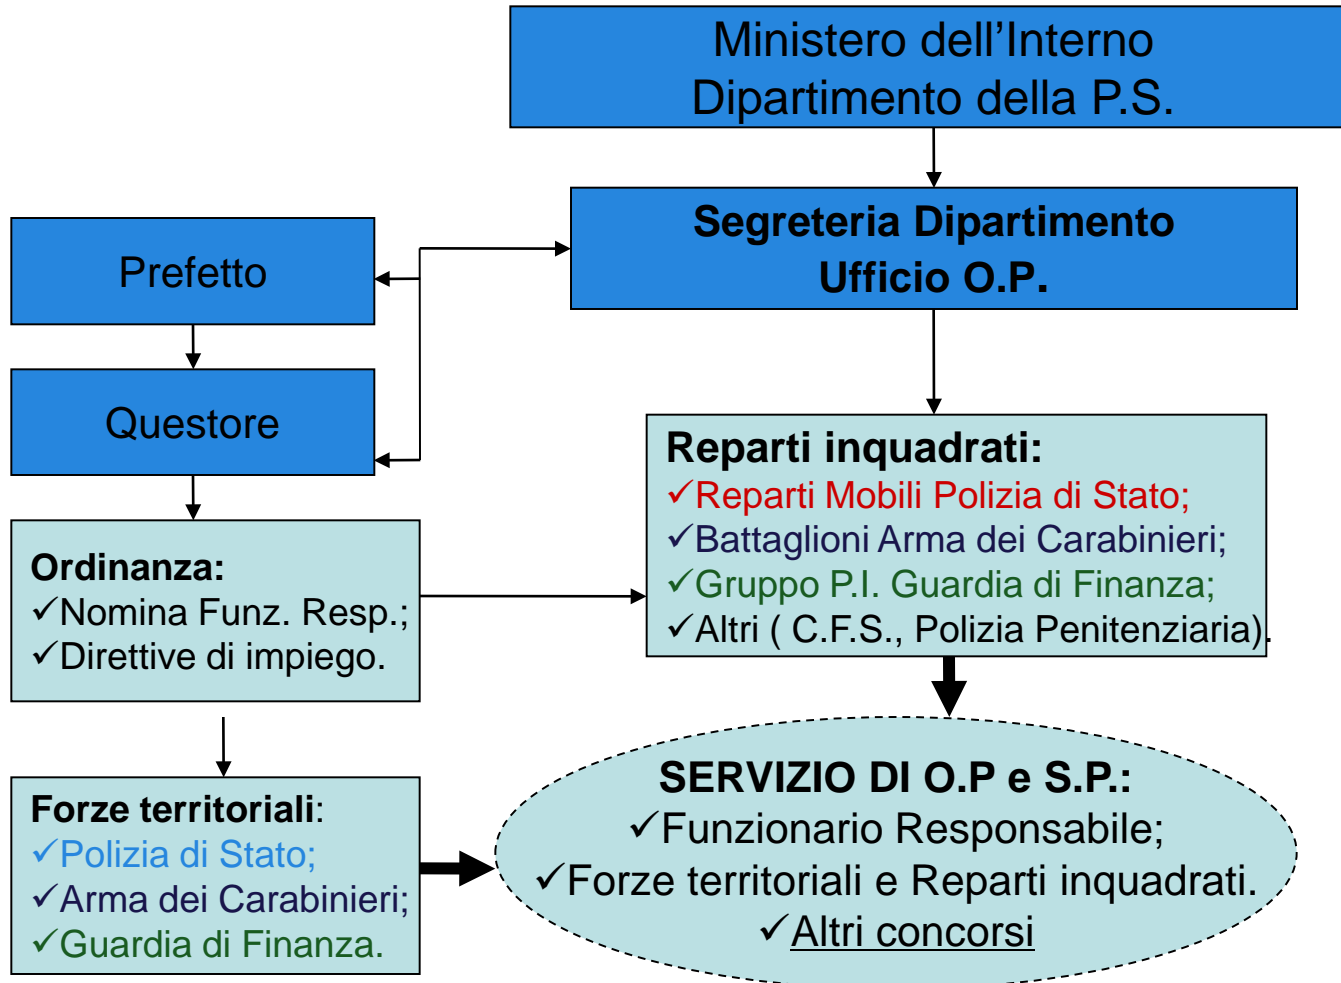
Ministero dell’Interno
Dipartimento della P.S.

Segreteria Dipartimento
Ufficio O.P.

Prefetto

Questore

Ordinanza:
✓Nomina Funz. Resp.;
✓Direttive di impiego.

Reparti inquadrati:
✓Reparti Mobili Polizia di Stato;
✓Battaglioni Arma dei Carabinieri;
✓Gruppo P.I. Guardia di Finanza;
✓Altri ( C.F.S., Polizia Penitenziaria).

Forze territoriali:
✓Polizia di Stato;
✓Arma dei Carabinieri;
✓Guardia di Finanza.

SERVIZIO DI O.P e S.P.:
✓Funzionario Responsabile;
✓Forze territoriali e Reparti inquadrati.
✓Altri concorsi